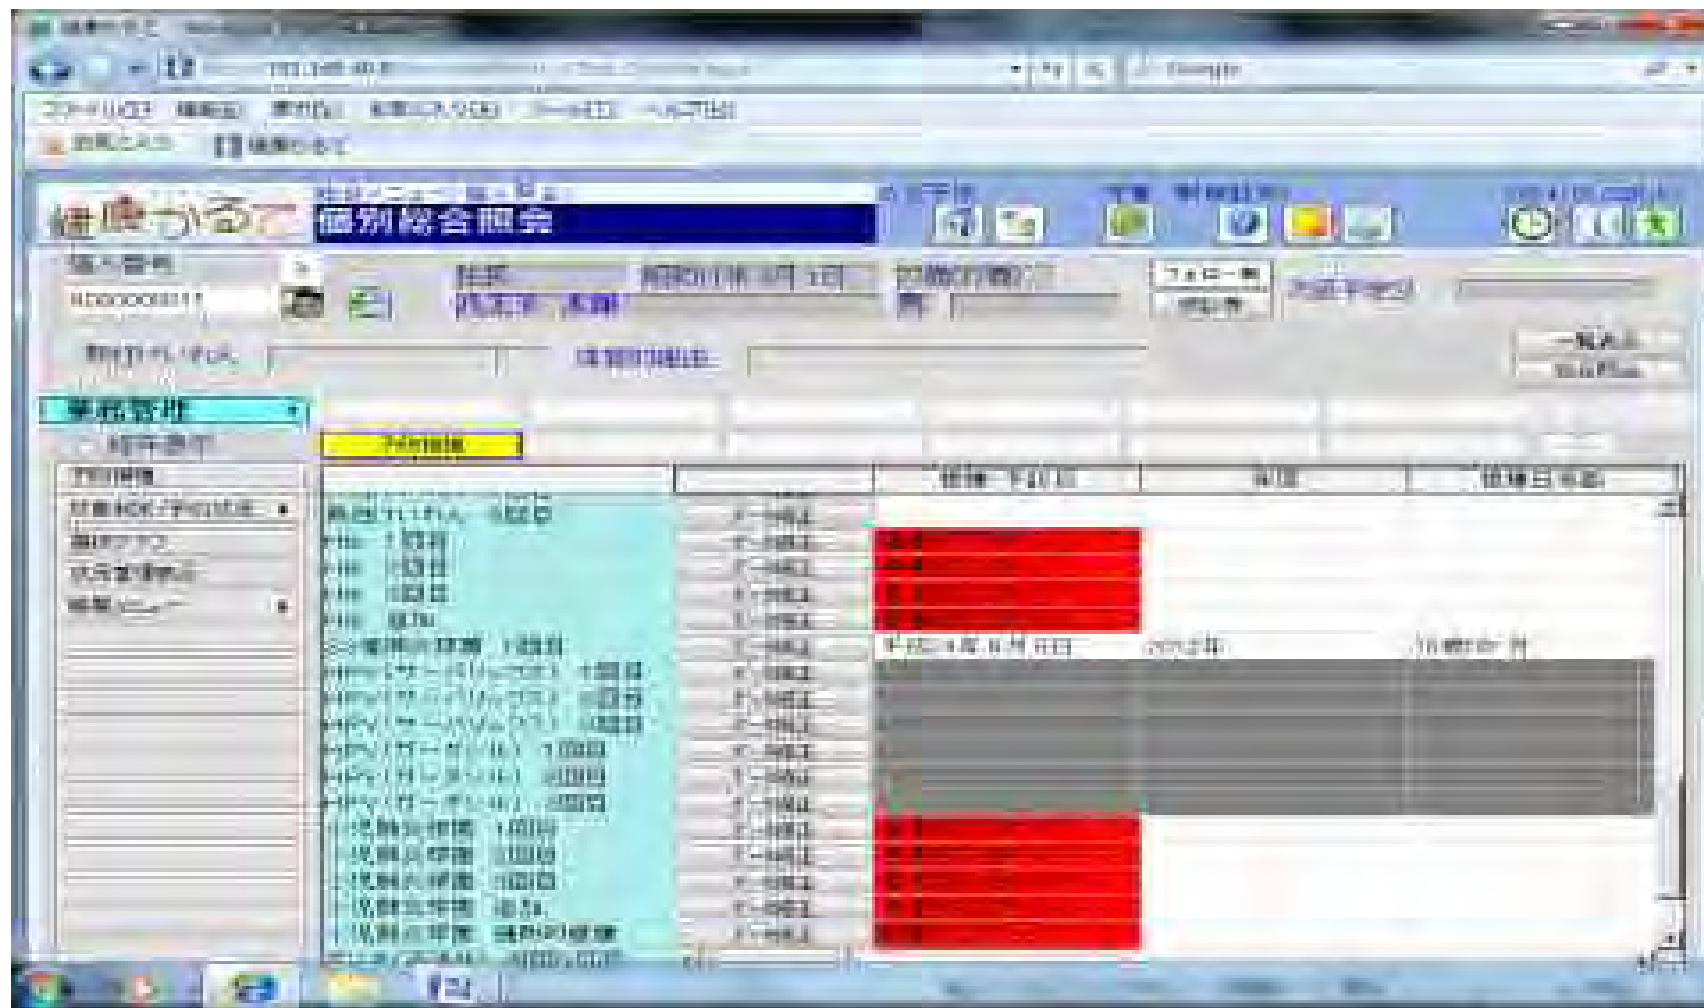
健康かるて

個別総合照会

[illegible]

業務管理

予防接種

HPV（サーバリックス）1回目
HPV（サーバリックス）2回目
HPV（サーバリックス）3回目
HPV（ガーダシル）1回目
HPV（ガーダシル）2回目
HPV（ガーダシル）3回目
小児肺炎球菌 1回目
小児肺炎球菌 2回目
小児肺炎球菌 3回目
小児肺炎球菌 追加

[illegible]